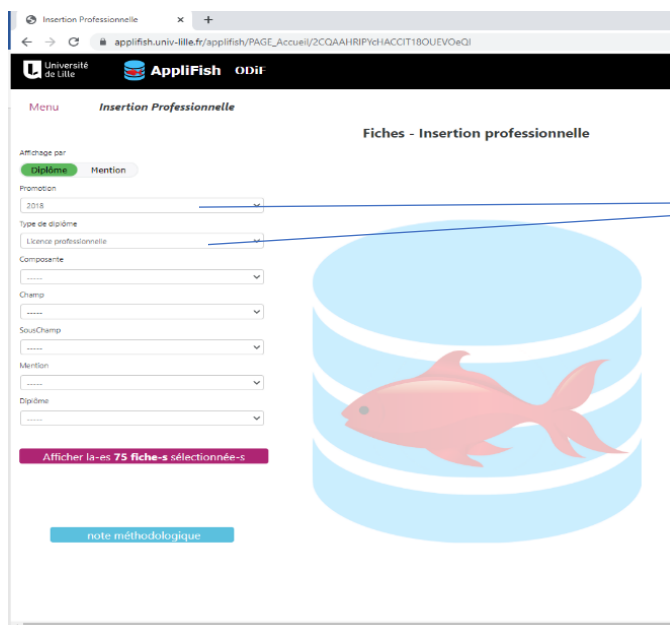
Insertion Professionnelle ×

applifish.univ-lille.fr/applifish/PAGE_Accueil/2CQAAHRIPYcHACCIT18OUEVOeQI

Université de Lille AppliFish ODiF

Menu Insertion Professionnelle

Fiches - Insertion professionnelle

Affichage par

Diplôme Mention

Promotion

2018

Type de diplôme

Licence professionnelle

Composante

-----

Champ

-----

SousChamp

-----

Mention

-----

Diplôme

-----

Afficher la-es **75 fiche-s** sélectionnée-s

note méthodologique